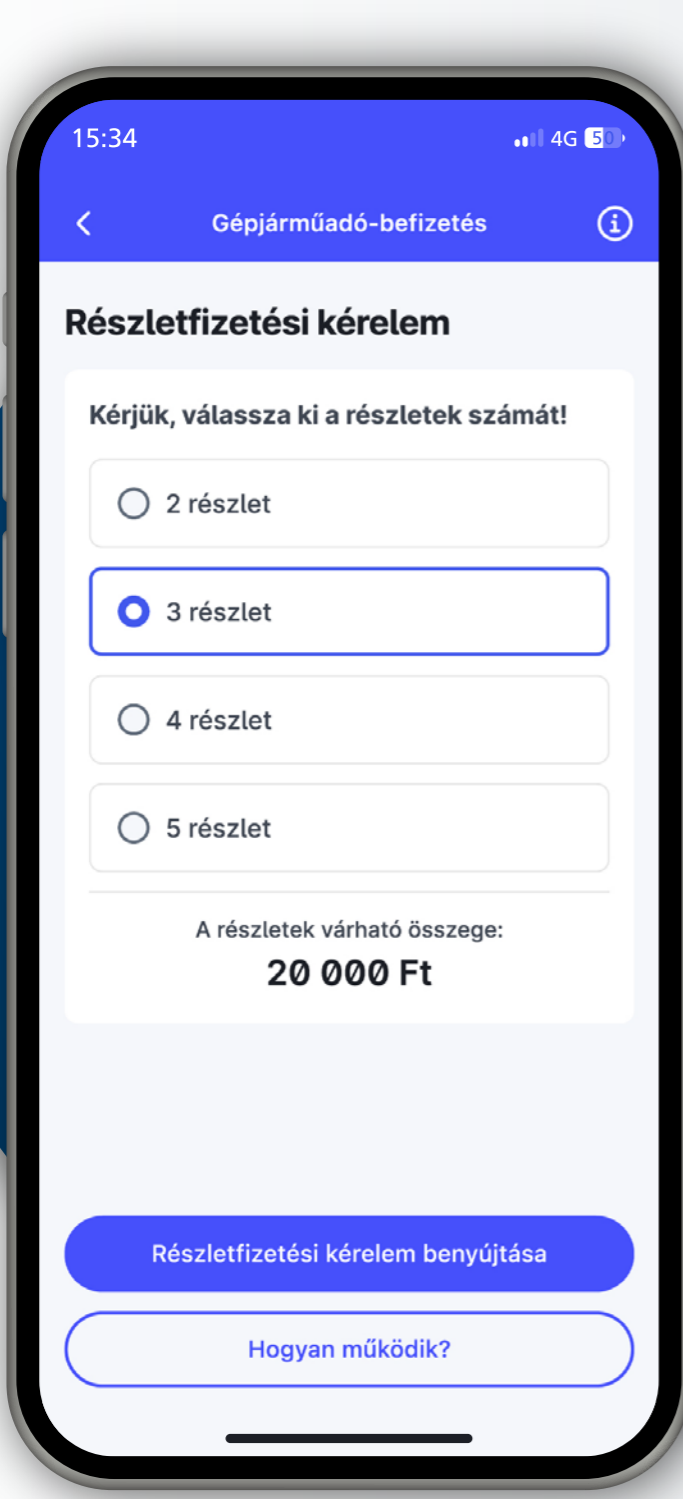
15:34

4G 50

Gépjárműadó-befizetés

Részletfizetési kérelem

Kérjük, válassza ki a részletek számát!

2 részlet

3 részlet

4 részlet

5 részlet

A részletek várható összege:

20 000 Ft

Részletfizetési kérelem benyújtása

Hogyan működik?